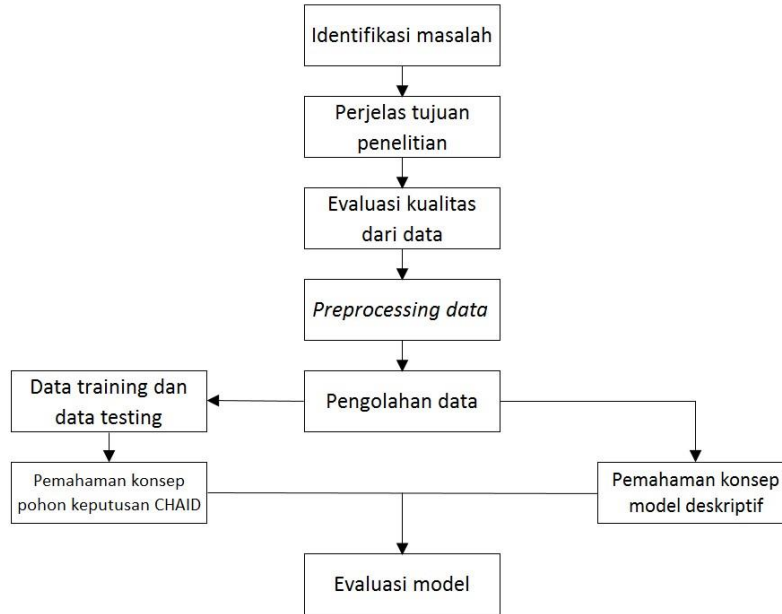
Identifikasi masalah

Perjelas tujuan penelitian

Evaluasi kualitas dari data

Preprocessing data

Data training dan data testing

Pengolahan data

Pemahaman konsep pohon keputusan CHAID

Pemahaman konsep model deskriptif

Evaluasi model